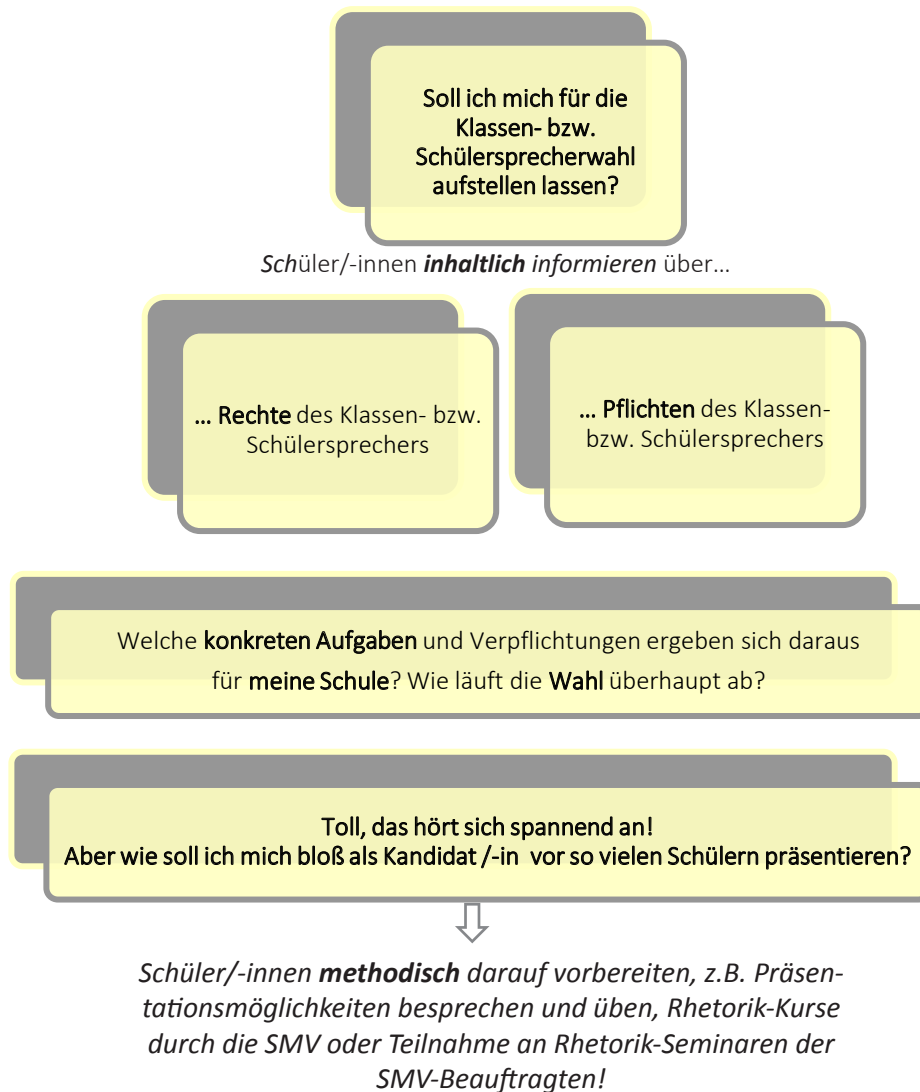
Soll ich mich für die Klassen- bzw. Schülersprecherwahl aufstellen lassen?

Schüler/-innen inhaltlich informieren über…

… Rechte des Klassen- bzw. Schülersprechers

… Pflichten des Klassen- bzw. Schülersprechers

Welche konkreten Aufgaben und Verpflichtungen ergeben sich daraus für meine Schule? Wie läuft die Wahl überhaupt ab?

Toll, das hört sich spannend an!
Aber wie soll ich mich bloß als Kandidat /-in vor so vielen Schülern präsentieren?

Schüler/-innen methodisch darauf vorbereiten, z.B. Präsentationsmöglichkeiten besprechen und üben, Rhetorik-Kurse durch die SMV oder Teilnahme an Rhetorik-Seminaren der SMV-Beauftragten!